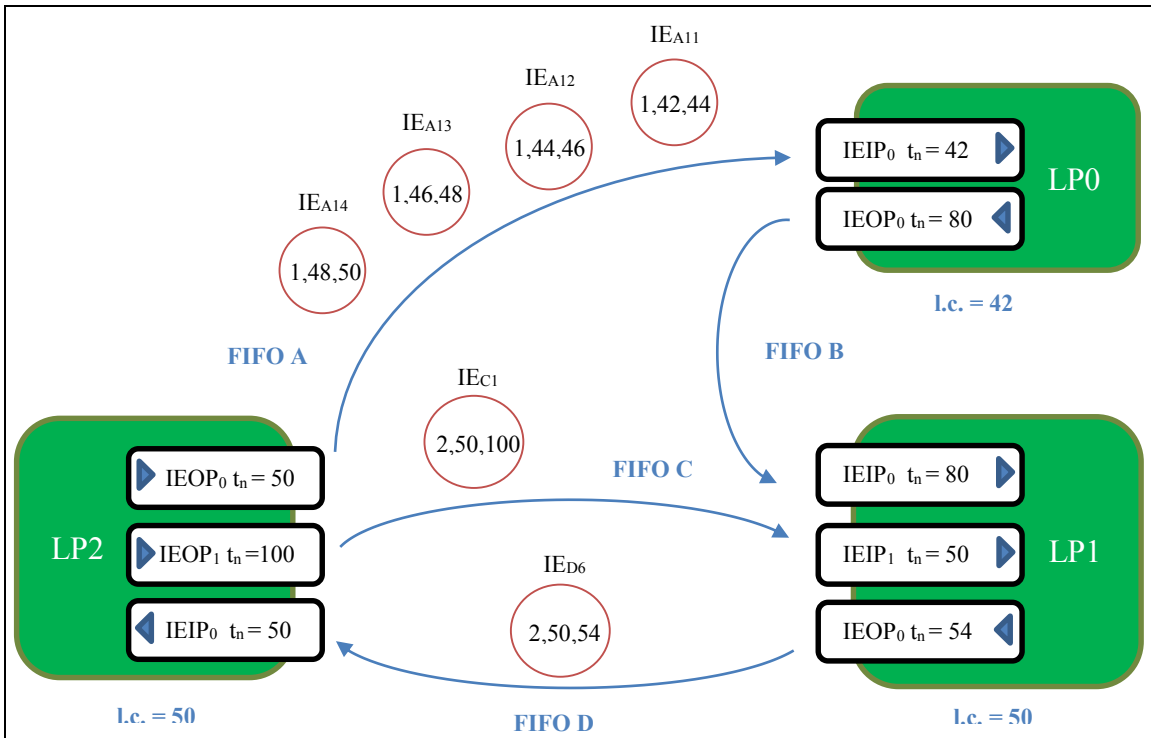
IE$_{A11}$
1,42,44

IE$_{A12}$
1,44,46

IE$_{A13}$
1,46,48

IE$_{A14}$
1,48,50

IEIP$_0$ t$_n$ = 42

IEOP$_0$ t$_n$ = 80

LP0

l.c. = 42

FIFO A

FIFO B

IE$_{C1}$
2,50,100

FIFO C

IEOP$_0$ t$_n$ = 50

IEOP$_1$ t$_n$ =100

IEIP$_0$ t$_n$ = 50

LP2

IEIP$_0$ t$_n$ = 80

IEIP$_1$ t$_n$ = 50

IEOP$_0$ t$_n$ = 54

LP1

IE$_{D6}$
2,50,54

l.c. = 50

FIFO D

l.c. = 50